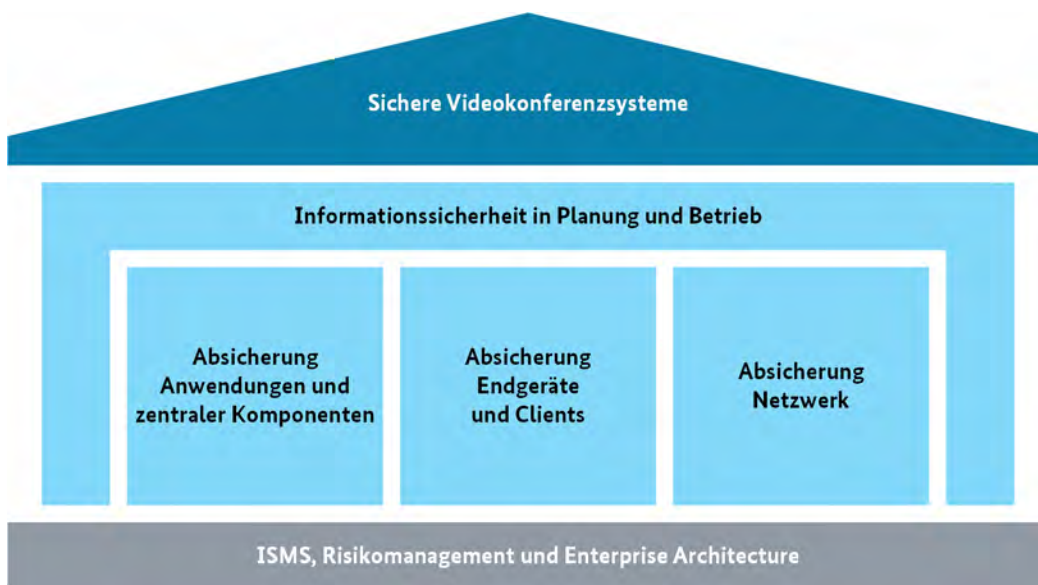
Sichere Videokonferenzsysteme

Informationssicherheit in Planung und Betrieb

Absicherung Anwendungen und zentraler Komponenten

Absicherung Endgeräte und Clients

Absicherung Netzwerk

ISMS, Risikomanagement und Enterprise Architecture